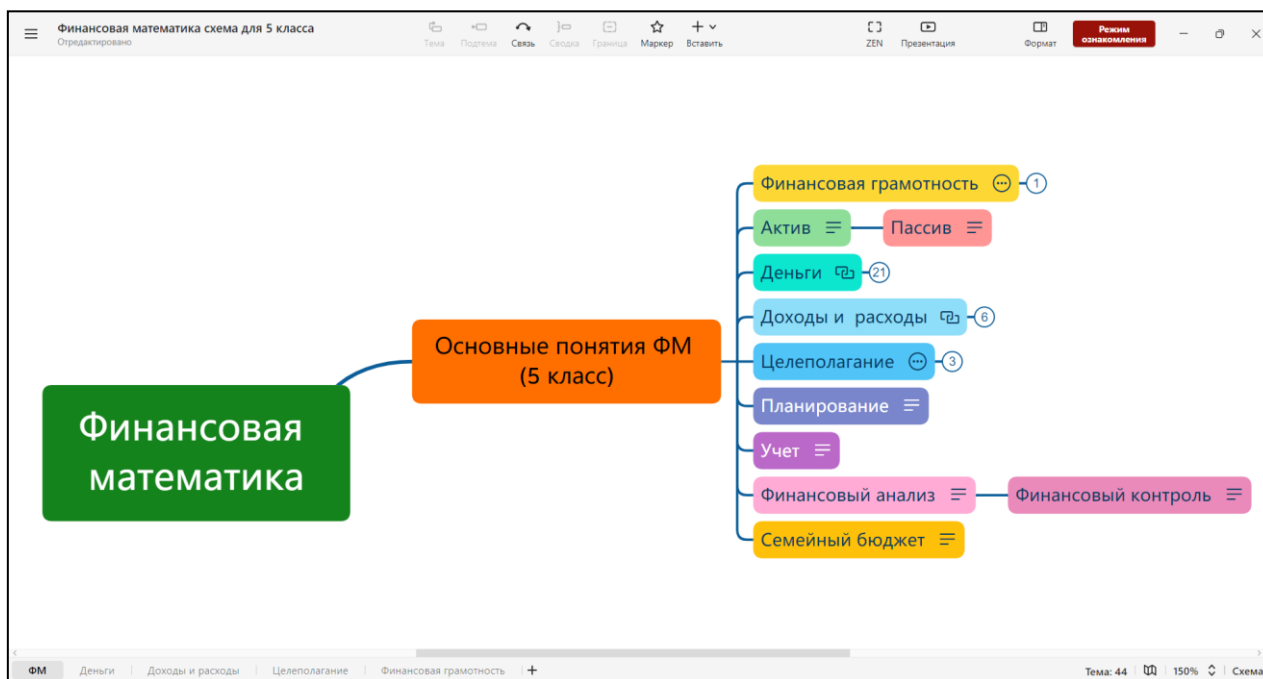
Финансовая математика схема для 5 класса
Отредактировано

Тема Подтема Связь Сводка Граница Маркер Вставить

ZEN Презентация

Формат Режим ознакомления

Финансовая математика

Основные понятия ФМ (5 класс)

Финансовая грамотность 1

Актив

Пассив

Деньги 21

Доходы и расходы 6

Целеполагание 3

Планирование

Учет

Финансовый анализ

Финансовый контроль

Семейный бюджет

ФМ | Деньги | Доходы и расходы | Целеполагание | Финансовая грамотность | +

Тема: 44 | 150% | Схема